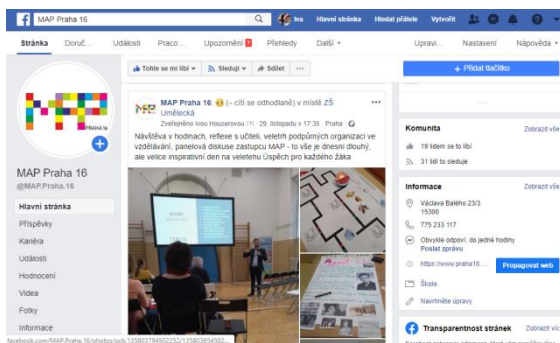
MAP Praha 16

Iva Hlavní stránka Hledat přátele Vytvořit

Stránka Doruč... Události Praco... Upozornění Přehledy Další ▾ Upravi... Nastavení Nápověda ▾

Praha 16

MAP Praha 16
@MAP.Praha.16

Hlavní stránka
Příspěvky
Kariéra
Události
Hodnocení
Videa
Fotky
Informace

Tohle se mi líbí ▾ Sleduji ▾ Sdílet ···

+ Přidat tlačítko

MAP Praha 16 (– cítí se odhodlaně) v místě ZŠ Umělecká
Zveřejněno Ivou Houserovou (?) · 29. listopadu v 17:35 · Praha ·

Návštěva v hodinách, reflexe s učiteli, veletrh podpůrných organizací ve vzdělávání, panelová diskuse zástupců MAP - to vše je dnešní dlouhý, ale velice inspirativní den na veletrhu Úspěch pro každého žáka

Komunita Zobrazit vše
19 lidem se to líbí
31 lidí to sleduje

Informace Zobrazit vše
Václava Balého 23/3
15300
775 233 117
Obvykle odpoví: do jedné hodiny
Poslat zprávu
https://www.praha16....
Propagovat web
Škola
Navrhněte úpravy

Transparentnost stránek Zobrazit vše

facebook.com/MAP.Praha.16/photos/pcb.135803784502252/135803654502...